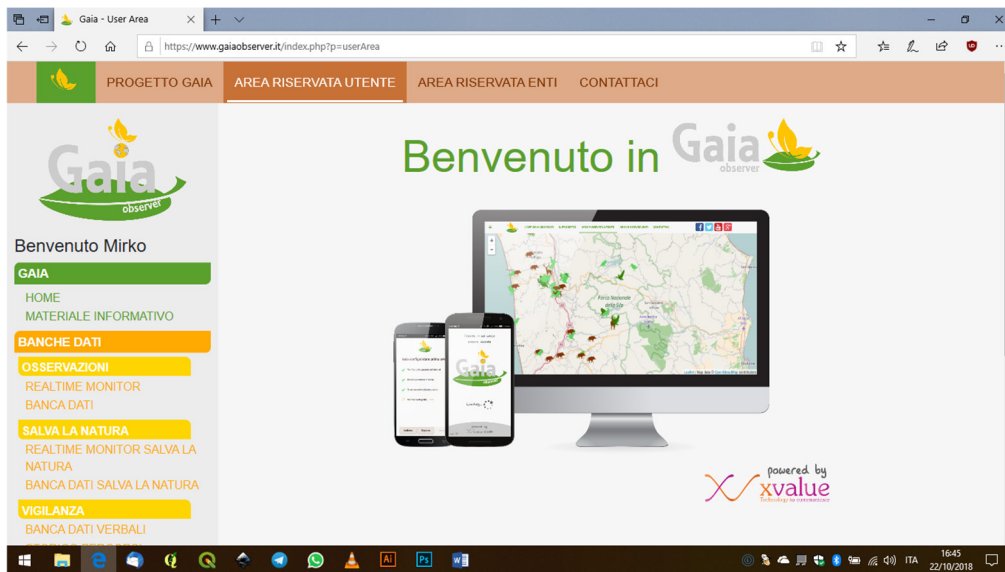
Gaia - User Area

https://www.gaiaobserver.it/index.php?p=userArea

PROGETTO GAIA
AREA RISERVATA UTENTE
AREA RISERVATA ENTI
CONTATTACI

Gaia observer

Benvenuto Mirko

GAIA
HOME
MATERIALE INFORMATIVO

BANCHE DATI
OSSERVAZIONI
REALTIME MONITOR
BANCA DATI

SALVA LA NATURA
REALTIME MONITOR SALVA LA NATURA
BANCA DATI SALVA LA NATURA

VIGILANZA
BANCA DATI VERBALI

Benvenuto in Gaia observer

powered by
xvalue
Technology to connect

ITA
16:45
22/10/2018